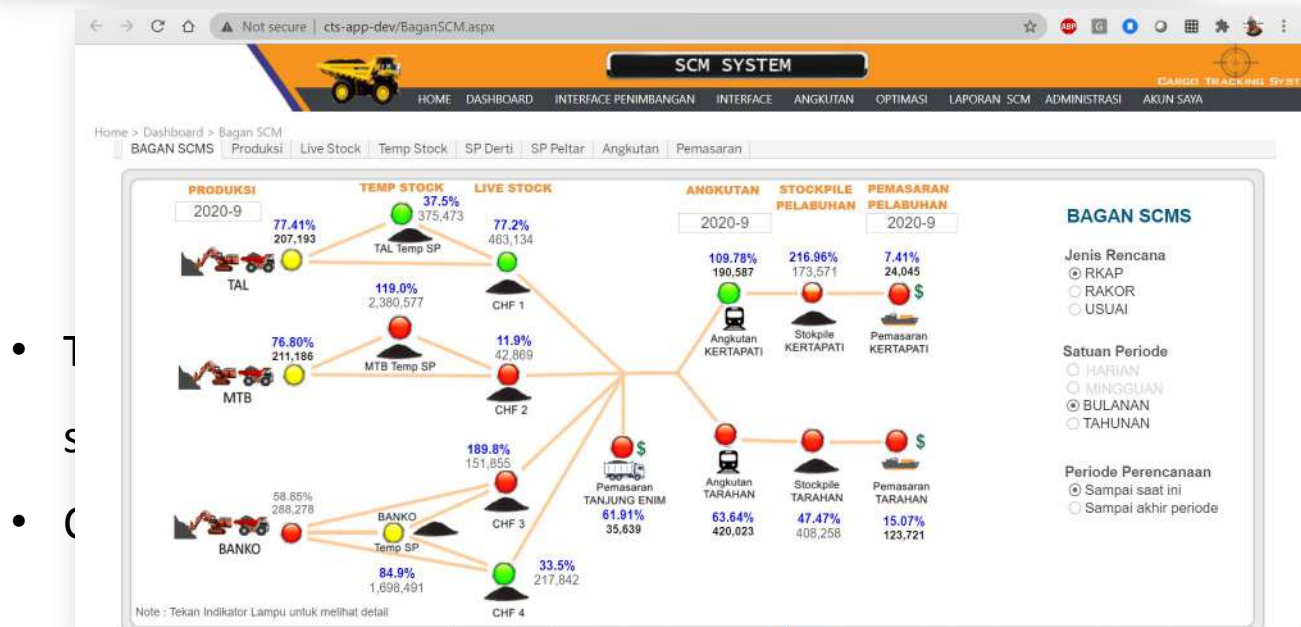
Not secure | cts-app-dev/BaganSCM.aspx

SCM SYSTEM

CARGO TRACKING SYST

HOME DASHBOARD INTERFACE PENIMBANGAN INTERFACE ANGKUTAN OPTIMASI LAPORAN SCM ADMINISTRASI AKUN SAYA

Home > Dashboard > Bagan SCM

BAGAN SCMS | Produksi | Live Stock | Temp Stock | SP Derti | SP Peltar | Angkutan | Pemasaran

PRODUKSI
2020-9

TEMP STOCK

LIVE STOCK

ANGKUTAN
2020-9

STOCKPILE PELABUHAN

PEMASARAN PELABUHAN
2020-9

77.41%
207,193
TAL

37.5%
375,473
TAL Temp SP

77.2%
463,134
CHF 1

119.0%
2,380,577
MTB Temp SP

76.80%
211,186
MTB

11.9%
42,869
CHF 2

189.8%
151,855
CHF 3

58.85%
288,278
BANKO

BANKO
Temp SP

84.9%
1,698,491

33.5%
217,842
CHF 4

Pemasaran
TANJUNG ENIM
61.91%
35,639

109.78%
190,587
Angkutan
KERTAPATI

216.96%
173,571
Stokpile
KERTAPATI

7.41%
24,045
$
Pemasaran
KERTAPATI

Angkutan
TARAHAN
63.64%
420,023

Stockpile
TARAHAN
47.47%
408,258

$
Pemasaran
TARAHAN
15.07%
123,721

BAGAN SCMS

Jenis Rencana
RKAP
RAKOR
USUAI

Satuan Periode
HARIAN
MINGGUAN
BULANAN
TAHUNAN

Periode Perencanaan
Sampai saat ini
Sampai akhir periode

Note : Tekan Indikator Lampu untuk melihat detail

• T
s
• C